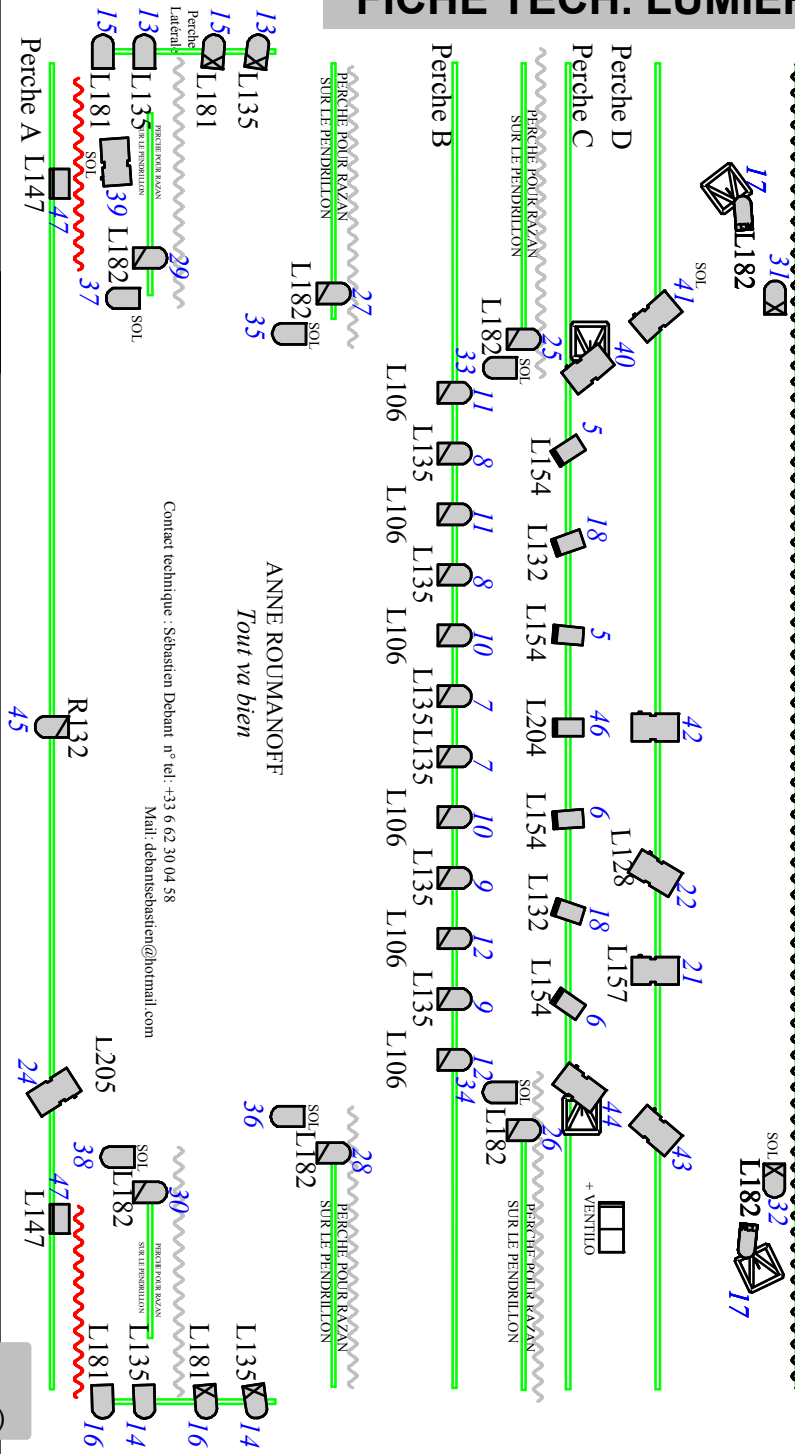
FICHE TECH. LUMIER

Perche D
Perche C
Perche B
Perche A

17 L182
31
SOL 41
40
42
22 L128
21 L157
43
44
SOL L182 32
L182
17
+ VENTILO

PERCHE POUR RAZAN SUR LE PENDRILLON
L182 25 SOL
5 L154
18 L132
5 L154
46 L204
6 L154
18 L132
6 L154
SOL L182 26
PERCHE POUR RAZAN SUR LE PENDRILLON

PERCHE POUR RAZAN SUR LE PENDRILLON
L182 27 SOL 35
33 11 L106
8 L135
11 L106
8 L135
10 L106
7 L135
7 L135
10 L106
9 L135
12 L106
9 L135
12 34 L106
28 SOL L182 36
PERCHE POUR RAZAN SUR LE PENDRILLON

ANNE ROUMANOFF
Tout va bien

Contact technique : Sébastien Debant n° tel: +33 6 62 30 04 58
Mail: debantsebastien@hotmail.com

13 L135
15 L181
Perche Latérale
13 L135
15 L181
PERCHE POUR RAZAN SUR LE PENDRILLON
SOL 39
29
L182 37 SOL
L147 47
R132 45
L205 24
30 SOL L182 38
PERCHE POUR RAZAN SUR LE PENDRILLON
47 L147
L135 14
L181 16
L135 14
L181 16